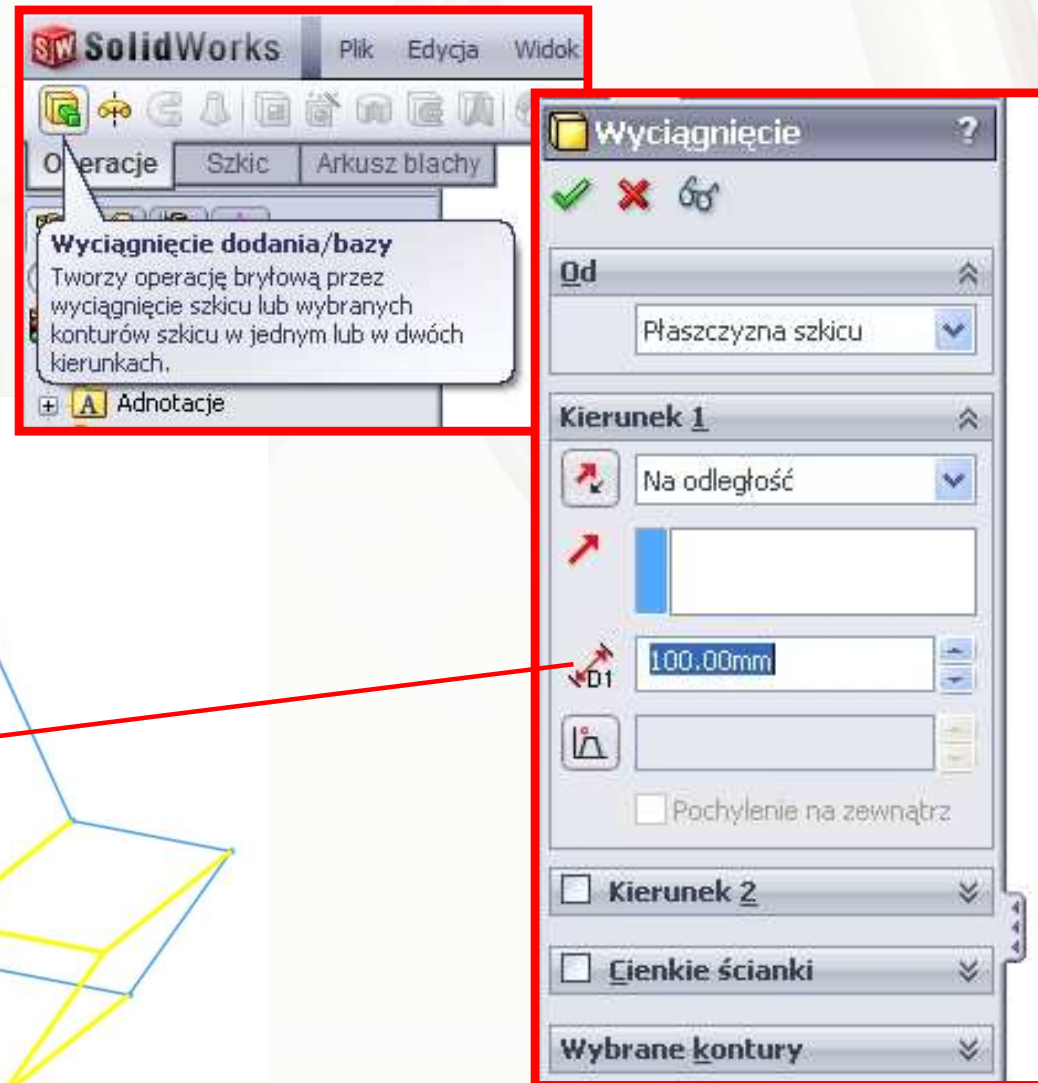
SW SolidWorks Plik Edycja Widok

O eracje Szkic Arkusz blachy

Wyciągnięcie dodania/bazy
Tworzy operację bryłową przez wyciągnięcie szkicu lub wybranych konturów szkicu w jednym lub w dwóch kierunkach.

Adnotacje

Wyciągnięcie ?

Od

Płaszczyzna szkicu

Kierunek 1

Na odległość

D1 100.00mm

Pochylenie na zewnątrz

Kierunek 2

Cienkie ścianki

Wybrane kontury